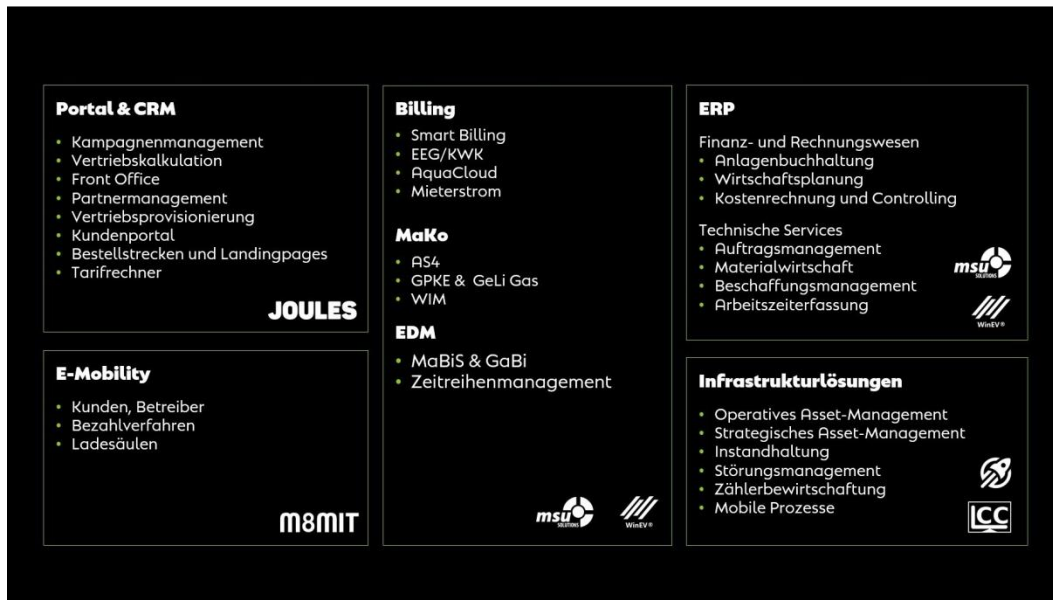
**Portal & CRM**
- Kampagnenmanagement
- Vertriebskalkulation
- Front Office
- Partnermanagement
- Vertriebsprovisionierung
- Kundenportal
- Bestellstrecken und Landingpages
- Tarifrechner

JOULES

**E-Mobility**
- Kunden, Betreiber
- Bezahlverfahren
- Ladesäulen

M8MIT

**Billing**
- Smart Billing
- EEG/KWK
- AquaCloud
- Mieterstrom

**MaKo**
- AS4
- GPKE & GeLi Gas
- WIM

**EDM**
- MaBiS & GaBi
- Zeitreihenmanagement

msu SOLUTIONS

WinEV®

**ERP**

Finanz- und Rechnungswesen
- Anlagenbuchhaltung
- Wirtschaftsplanung
- Kostenrechnung und Controlling

Technische Services
- Auftragsmanagement
- Materialwirtschaft
- Beschaffungsmanagement
- Arbeitszeiterfassung

msu SOLUTIONS

WinEV®

**Infrastrukturlösungen**
- Operatives Asset-Management
- Strategisches Asset-Management
- Instandhaltung
- Störungsmanagement
- Zählerbewirtschaftung
- Mobile Prozesse

LCC